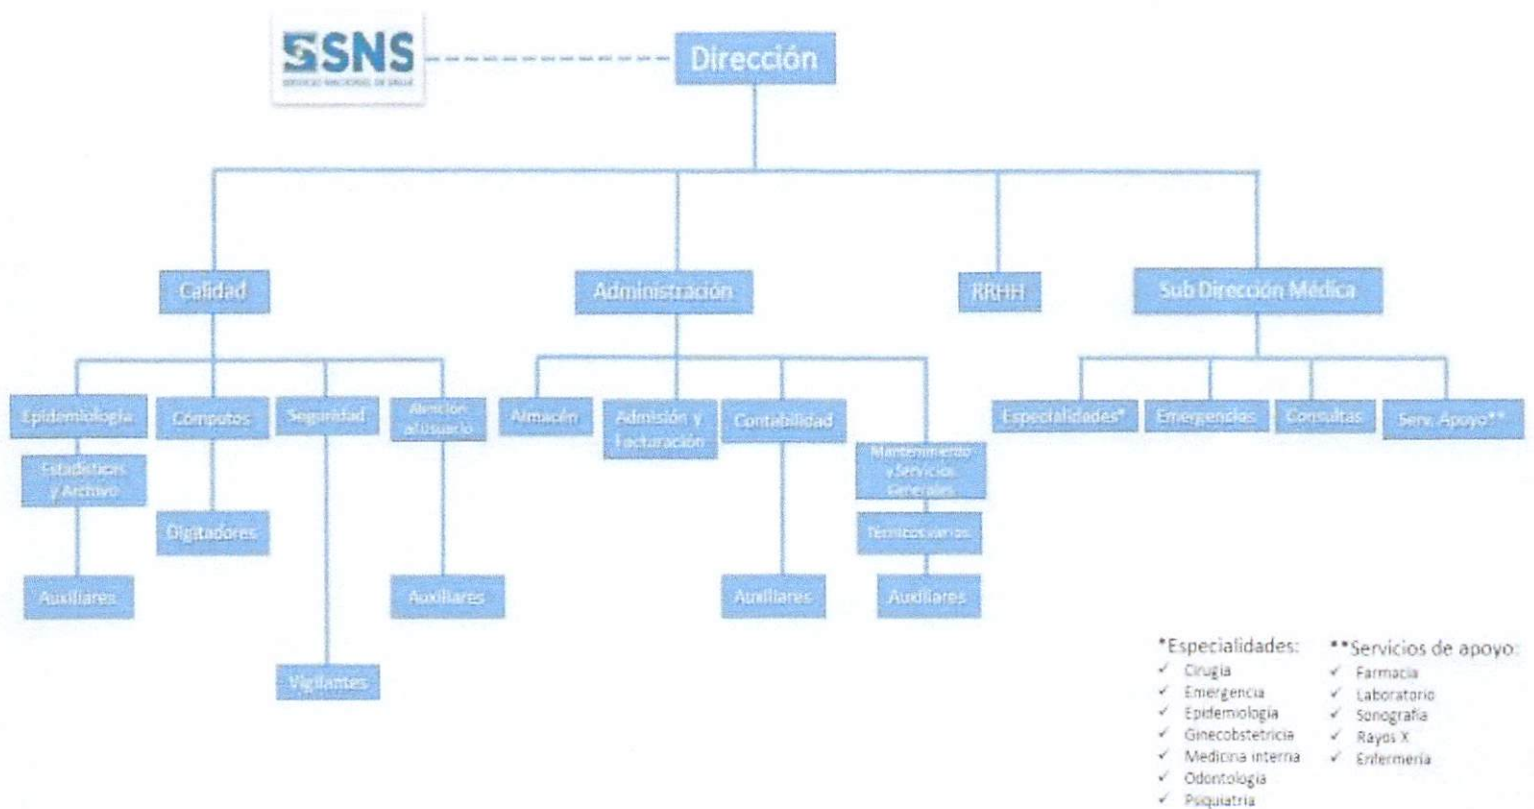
SNS
SERVICIO NACIONAL DE SALUD

Dirección

Calidad
Administración
RRHH
Sub Dirección Médica

Epidemiología
Estadísticas y Archivo
Auxiliares

Cómputos
Digitadores

Seguridad
Vigilantes

Atención al usuario
Auxiliares

Almacén

Admisión y Facturación

Contabilidad
Auxiliares

Mantenimiento y Servicios Generales
Técnicos varios
Auxiliares

Especialidades*
Emergencias
Consultas
Serv. Apoyo**

*Especialidades:
✓ Cirugía
✓ Emergencia
✓ Epidemiología
✓ Ginecobstetricia
✓ Medicina interna
✓ Odontología
✓ Psiquiatría

**Servicios de apoyo:
✓ Farmacia
✓ Laboratorio
✓ Sonografía
✓ Rayos X
✓ Enfermería